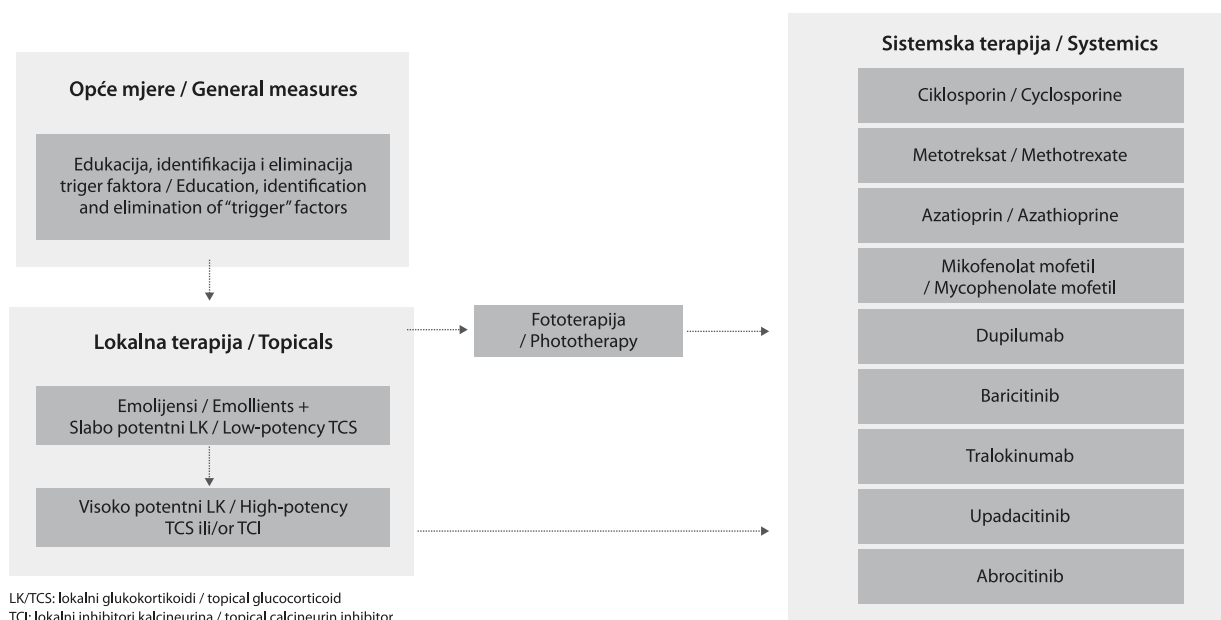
Opće mjere / General measures

Edukacija, identifikacija i eliminacija triger faktora / Education, identification and elimination of "trigger" factors

Lokalna terapija / Topicals

Emolijensi / Emollients + Slabo potentni LK / Low-potency TCS

Visoko potentni LK / High-potency TCS ili/or TCI

Fototerapija / Phototherapy

Sistemska terapija / Systemics

Ciklosporin / Cyclosporine

Metotreksat / Methotrexate

Azatioprin / Azathioprine

Mikofenolat mofetil / Mycophenolate mofetil

Dupilumab

Baricitinib

Tralokinumab

Upadacitinib

Abrocitinib

LK/TCS: lokalni glukokortikoidi / topical glucocorticoid
TCI: lokalni inhibitori kalcineurina / topical calcineurin inhibitor